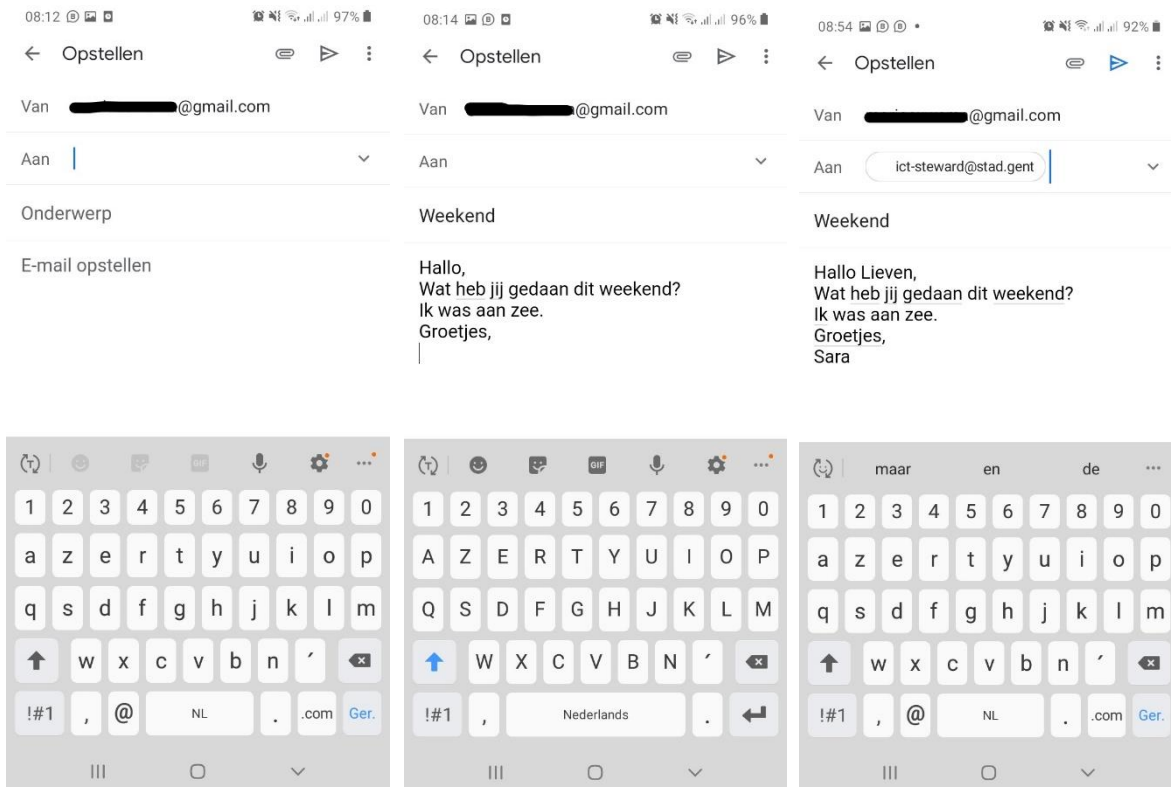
08:12 97%
← Opstellen
Van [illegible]@gmail.com
Aan
Onderwerp
E-mail opstellen

GIF
1 2 3 4 5 6 7 8 9 0
a z e r t y u i o p
q s d f g h j k l m
w x c v b n ´
!#1 , @ NL . .com Ger.
||| ○ ∨

08:14 96%
← Opstellen
Van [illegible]@gmail.com
Aan
Weekend

Hallo,
Wat heb jij gedaan dit weekend?
Ik was aan zee.
Groetjes,

GIF
1 2 3 4 5 6 7 8 9 0
A Z E R T Y U I O P
Q S D F G H J K L M
W X C V B N ´
!#1 , Nederlands .
||| ○ ∨

08:54 92%
← Opstellen
Van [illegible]@gmail.com
Aan ict-steward@stad.gent
Weekend

Hallo Lieven,
Wat heb jij gedaan dit weekend?
Ik was aan zee.
Groetjes,
Sara

maar en de ...
1 2 3 4 5 6 7 8 9 0
a z e r t y u i o p
q s d f g h j k l m
w x c v b n ´
!#1 , @ NL . .com Ger.
||| ○ ∨